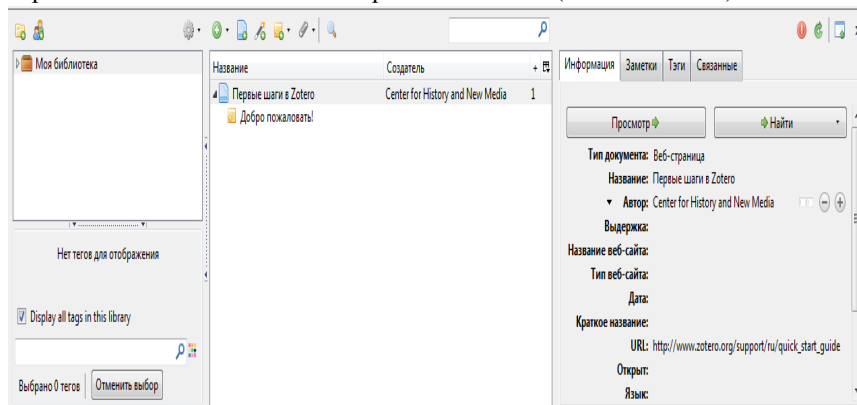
Моя библиотека

Нет тегов для отображения

Display all tags in this library

Выбрано 0 тегов | Отменить выбор

| Название | Создатель | |
|---|---|---|
| Первые шаги в Zotero | Center for History and New Media | 1 |
| Добро пожаловать! | | |

Информация | Заметки | Тэги | Связанные

Просмотр | Найти

Тип документа: Веб-страница
Название: Первые шаги в Zotero
Автор: Center for History and New Media
Выдержка:
Название веб-сайта:
Тип веб-сайта:
Дата:
Краткое название:
URL: http://www.zotero.org/support/ru/quick_start_guide
Открыт:
Язык: